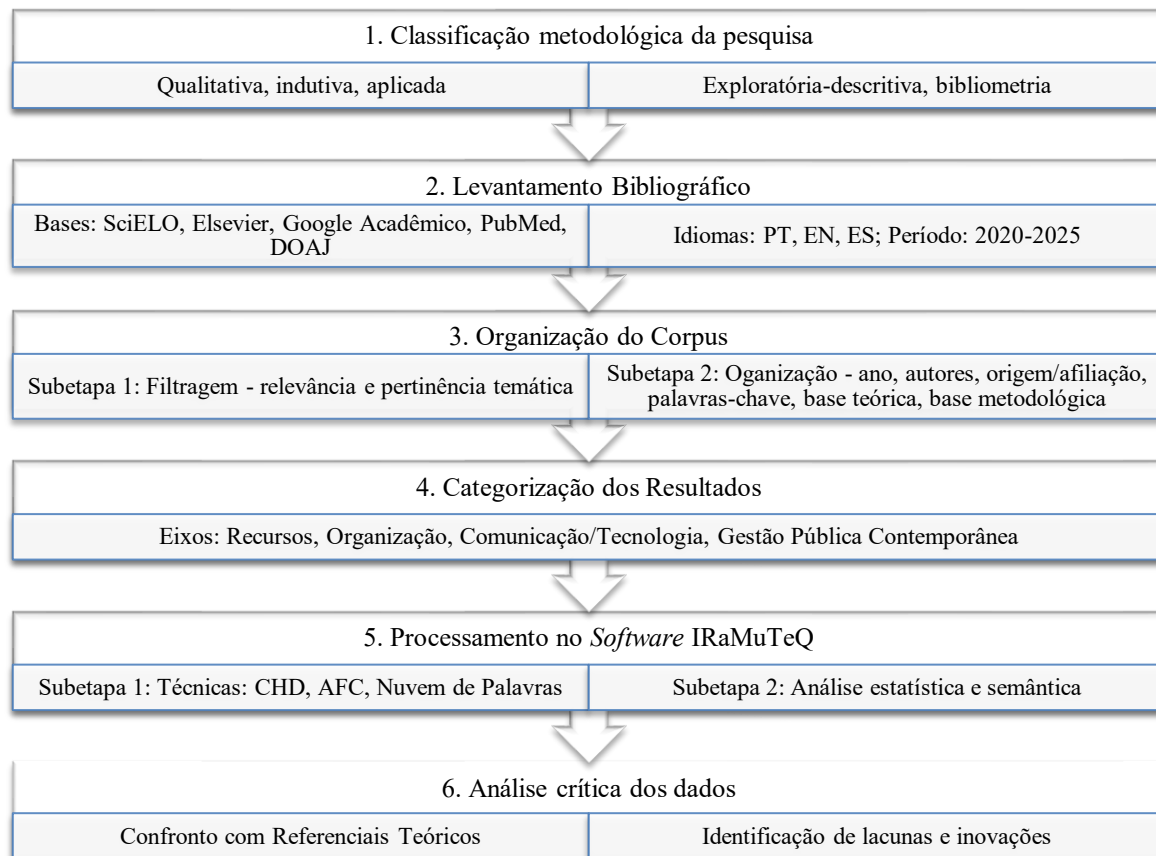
1. Classificação metodológica da pesquisa

Qualitativa, indutiva, aplicada

Exploratória-descritiva, bibliometria

2. Levantamento Bibliográfico

Bases: SciELO, Elsevier, Google Acadêmico, PubMed, DOAJ

Idiomas: PT, EN, ES; Período: 2020-2025

3. Organização do Corpus

Subetapa 1: Filtragem - relevância e pertinência temática

Subetapa 2: Oganização - ano, autores, origem/afiliação, palavras-chave, base teórica, base metodológica

4. Categorização dos Resultados

Eixos: Recursos, Organização, Comunicação/Tecnologia, Gestão Pública Contemporânea

5. Processamento no *Software* IRaMuTeQ

Subetapa 1: Técnicas: CHD, AFC, Nuvem de Palavras

Subetapa 2: Análise estatística e semântica

6. Análise crítica dos dados

Confronto com Referenciais Teóricos

Identificação de lacunas e inovações